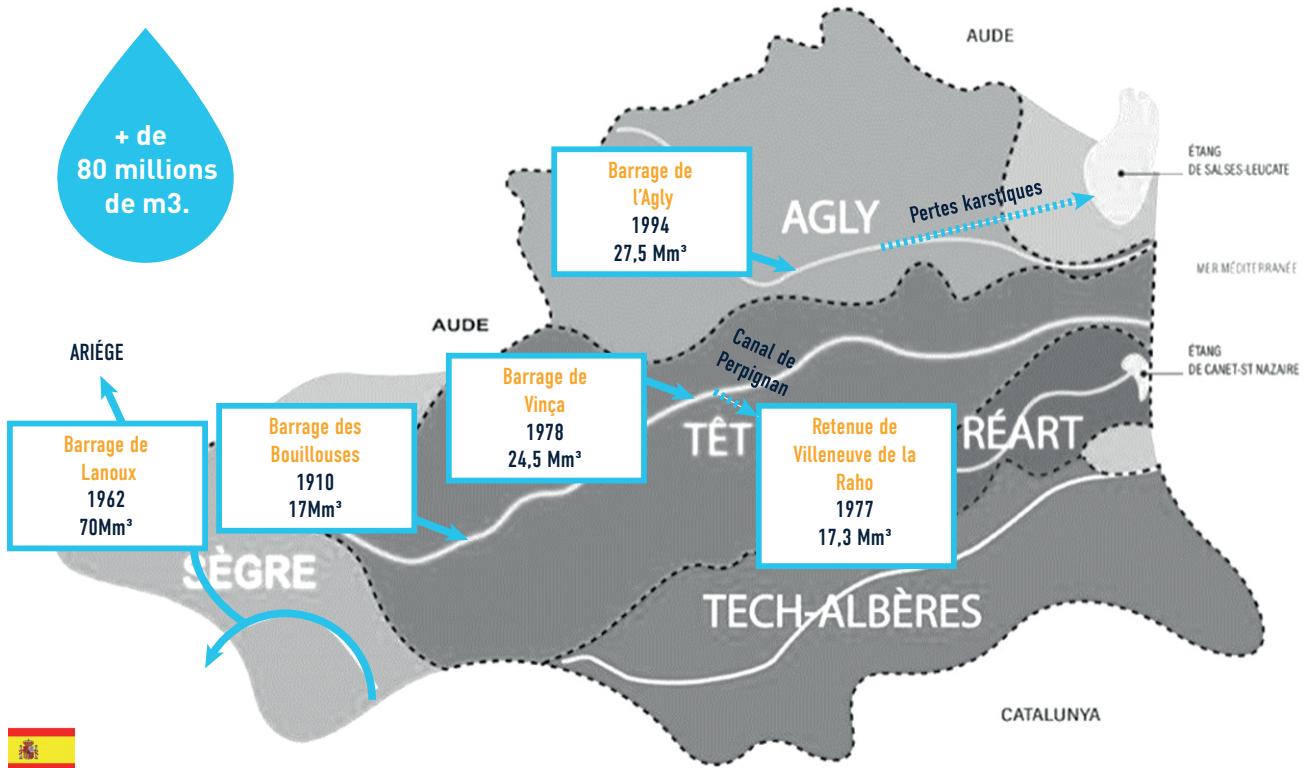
+ de
80 millions
de m3.

AUDE

Barrage de
l'Agly
1994
27,5 Mm³

AGLY

Pertes karstiques

ÉTANG
DE SALSES-LEUCATE

MER MÉDITERRANÉE

AUDE

Canal de
Perpignan

ÉTANG
DE CANET-ST NAZAIRE

ARIÉGE

Barrage de
Lanoux
1962
70Mm³

Barrage des
Bouillouses
1910
17Mm³

Barrage de
Vinça
1978
24,5 Mm³

TÊT

Retenue de
Villeneuve de la
Raho
1977
17,3 Mm³

RÉART

SÈGRE

TECH-ALBÈRES

CATALUNYA